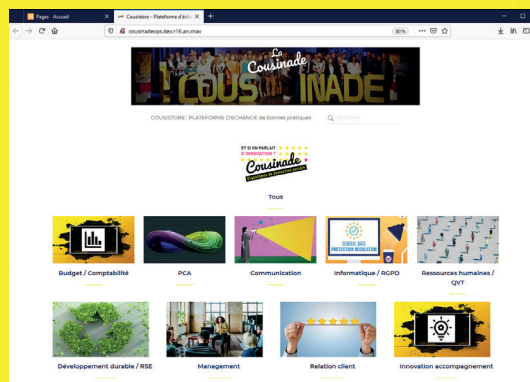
Pages - Accueil
Cousistore – Plateforme d'écha
cousinadeops.devcr16.ari.cnav
80 %

La Cousinade
COUSINADE

COUSISTORE : PLATEFORME D'ÉCHANGE de bonnes pratiques
Recherche

ET SI ON PARLAIT D'INNOVATION ?
Cousinade
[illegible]

Tous

Budget / Comptabilité
PCA
Communication
Informatique / RGPD
Ressources humaines / QVT

GENERAL DATA PROTECTION REGULATION

Développement durable / RSE
Management
Relation client
Innovation accompagnement